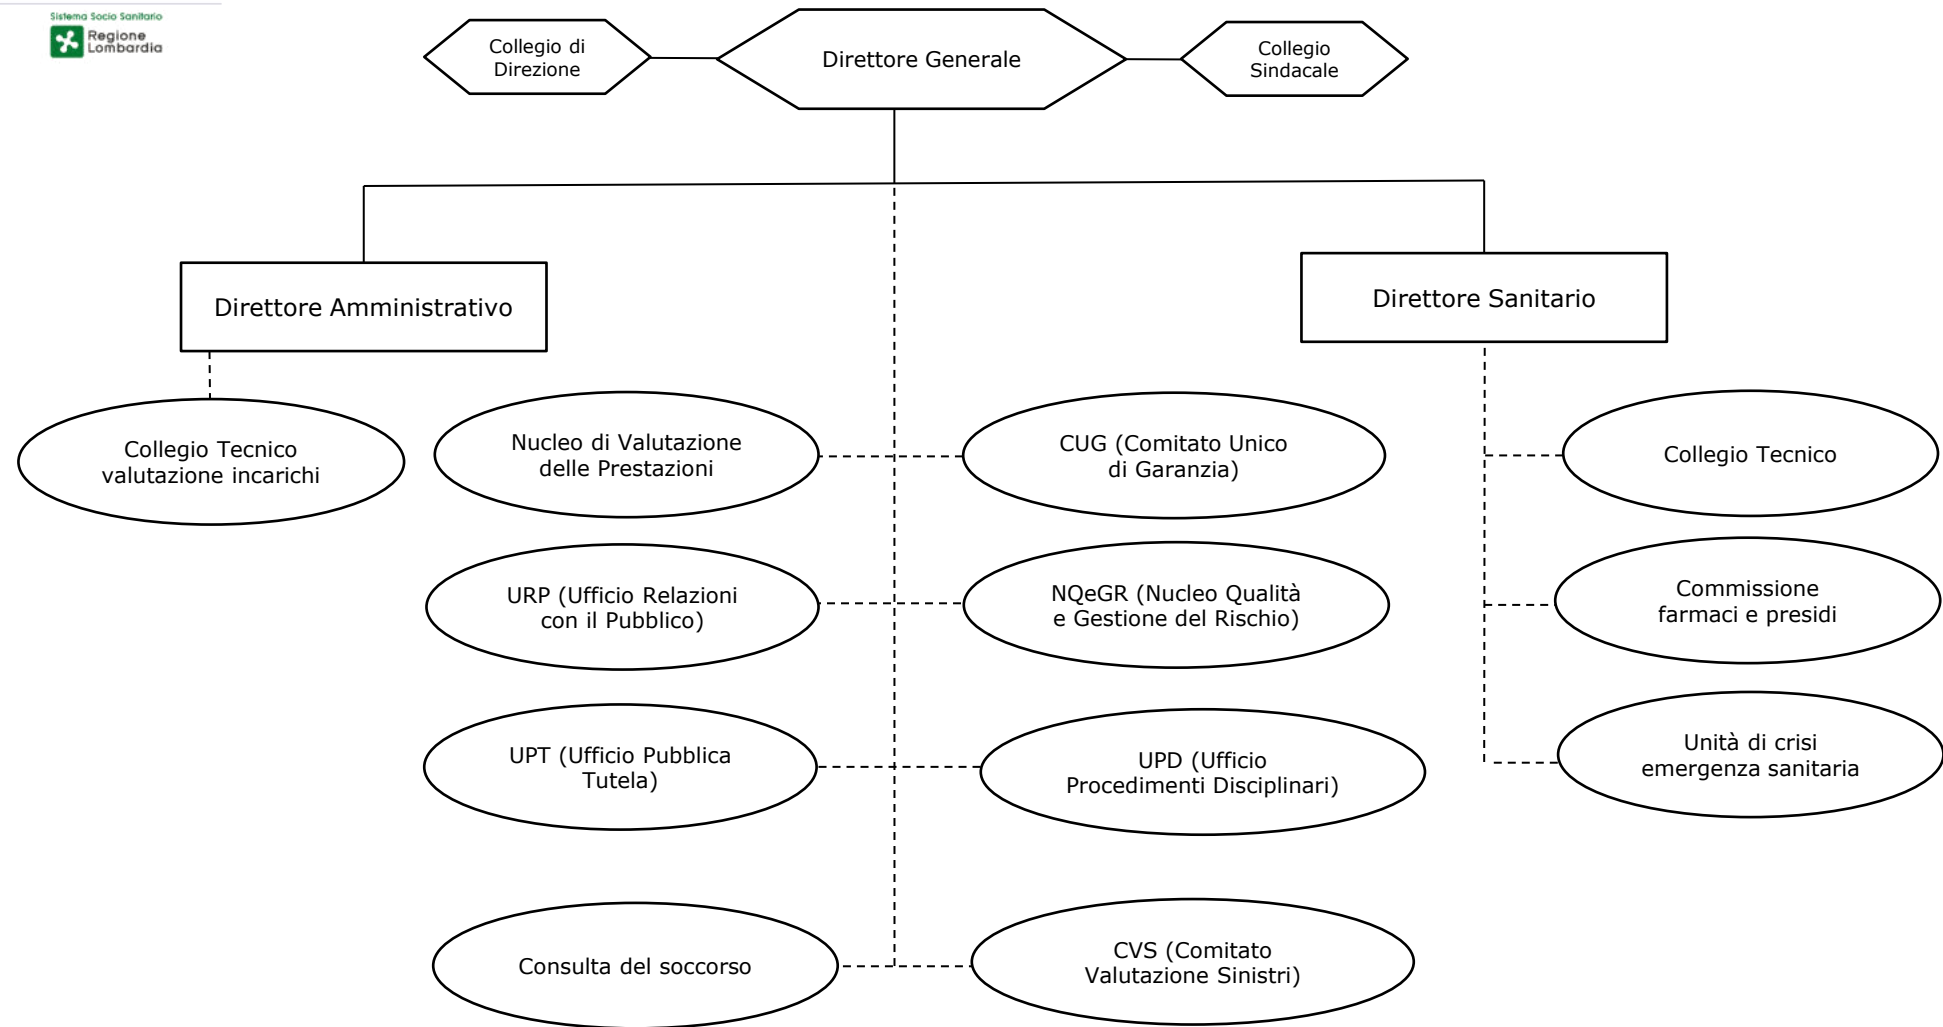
Sistema Socio Sanitario
Regione Lombardia

Collegio di Direzione

Direttore Generale

Collegio Sindacale

Direttore Amministrativo

Direttore Sanitario

Collegio Tecnico valutazione incarichi

Nucleo di Valutazione delle Prestazioni

CUG (Comitato Unico di Garanzia)

Collegio Tecnico

URP (Ufficio Relazioni con il Pubblico)

NQeGR (Nucleo Qualità e Gestione del Rischio)

Commissione farmaci e presidi

UPT (Ufficio Pubblica Tutela)

UPD (Ufficio Procedimenti Disciplinari)

Unità di crisi emergenza sanitaria

Consulta del soccorso

CVS (Comitato Valutazione Sinistri)